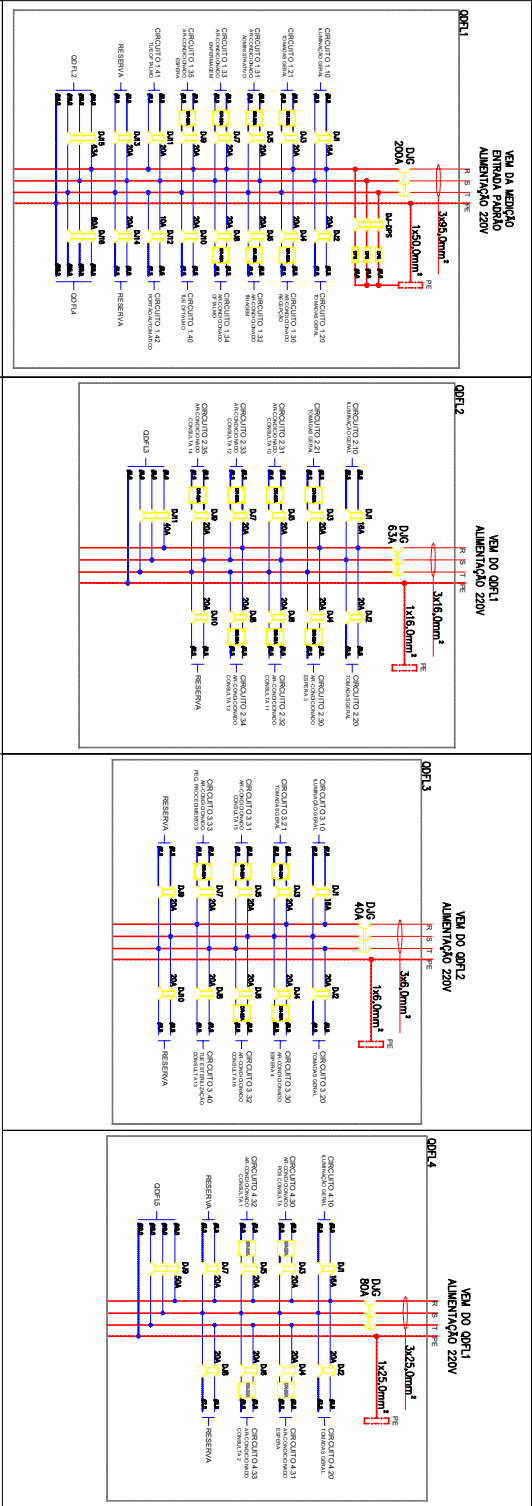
QDFL1

VEM DA MEDIÇÃO
ENTRADA PADRÃO
ALIMENTAÇÃO 220V

3x35,0mm²
1x50,0mm²
R S T PE
DJG 200A
DJ-DPS
PE

CIRCUITO 1.10 ILUMINAÇÃO GERAL
CIRCUITO 1.21 ENERGIA GERAL
CIRCUITO 1.31 AR CONDICIONADO ADMINISTRATIVO
CIRCUITO 1.33 AR CONDICIONADO ENFERMARIA
CIRCUITO 1.35 AR CONDICIONADO ESPERA
CIRCUITO 1.41 TUE DE FLUXO
RESERVA
QDFL2

CIRCUITO 1.20 TOMADAS GERAL
CIRCUITO 1.30 AR CONDICIONADO RECEPÇÃO
CIRCUITO 1.32 AR CONDICIONADO TRIAGEM
CIRCUITO 1.34 AR CONDICIONADO CP FLUXO
CIRCUITO 1.40 TUE CP FLUXO
CIRCUITO 1.42 PORTÃO AUTOMÁTICO
RESERVA
QDFL4

DJ1 16A, DJ2 16A, DJ3 20A, DJ4 20A, DJ5 20A, DJ6 20A, DJ7 20A, DJ8 20A, DJ9 20A, DJ10 20A, DJ11 20A, DJ12 10A, DJ13 20A, DJ14 20A, DJ15 63A, DJ16 80A

QDFL2

VEM DO QDFL1
ALIMENTAÇÃO 220V

3x16,0mm²
1x16,0mm²
R S T PE
DJG 63A
PE

CIRCUITO 2.10 ILUMINAÇÃO GERAL
CIRCUITO 2.21 TOMADAS GERAL
CIRCUITO 2.31 AR CONDICIONADO CONSULTA 10
CIRCUITO 2.33 AR CONDICIONADO CONSULTA 12
CIRCUITO 2.35 AR CONDICIONADO CONSULTA 14
QDFL3

CIRCUITO 2.20 TOMADAS GERAL
CIRCUITO 2.30 AR CONDICIONADO ESPERA 3
CIRCUITO 2.32 AR CONDICIONADO CONSULTA 11
CIRCUITO 2.34 AR CONDICIONADO CONSULTA 13
RESERVA

DJ1 16A, DJ2 20A, DJ3 20A, DJ4 20A, DJ5 20A, DJ6 20A, DJ7 20A, DJ8 20A, DJ9 20A, DJ10 20A, DJ11 40A

QDFL3

VEM DO QDFL2
ALIMENTAÇÃO 220V

3x6,0mm²
1x6,0mm²
R S T PE
DJG 40A
PE

CIRCUITO 3.10 ILUMINAÇÃO GERAL
CIRCUITO 3.21 TOMADAS GERAL
CIRCUITO 3.31 AR CONDICIONADO CONSULTA 15
CIRCUITO 3.33 AR CONDICIONADO PEQ. PROCEDIMENTOS
RESERVA

CIRCUITO 3.20 TOMADAS GERAL
CIRCUITO 3.30 AR CONDICIONADO ESPERA 4
CIRCUITO 3.32 AR CONDICIONADO CONSULTA 16
CIRCUITO 3.40 TUE ESTERILIZAÇÃO
RESERVA

DJ1 16A, DJ2 20A, DJ3 20A, DJ4 20A, DJ5 20A, DJ6 20A, DJ7 20A, DJ8 20A, DJ9 20A, DJ10 20A

QDFL4

VEM DO QDFL1
ALIMENTAÇÃO 220V

3x25,0mm²
1x25,0mm²
R S T PE
DJG 80A
PE

CIRCUITO 4.10 ILUMINAÇÃO GERAL
CIRCUITO 4.30 AR CONDICIONADO POS CONSULTA
CIRCUITO 4.32 AR CONDICIONADO CONSULTA 1
RESERVA
QDFL5

CIRCUITO 4.20 TOMADAS GERAL
CIRCUITO 4.31 AR CONDICIONADO ESPERA
CIRCUITO 4.33 AR CONDICIONADO CONSULTA 2
RESERVA

DJ1 16A, DJ2 20A, DJ3 20A, DJ4 20A, DJ5 20A, DJ6 20A, DJ7 20A, DJ8 20A, DJ9 50A